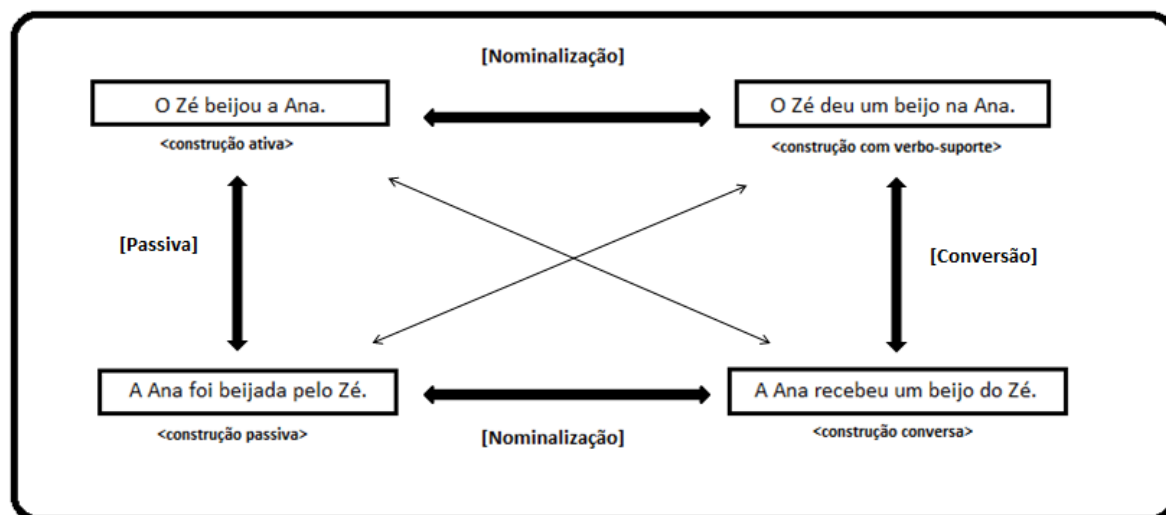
[Nominalização]

O Zé beijou a Ana.

<construção ativa>

O Zé deu um beijo na Ana.

<construção com verbo-suporte>

[Passiva]

[Conversão]

A Ana foi beijada pelo Zé.

<construção passiva>

[Nominalização]

A Ana recebeu um beijo do Zé.

<construção conversa>